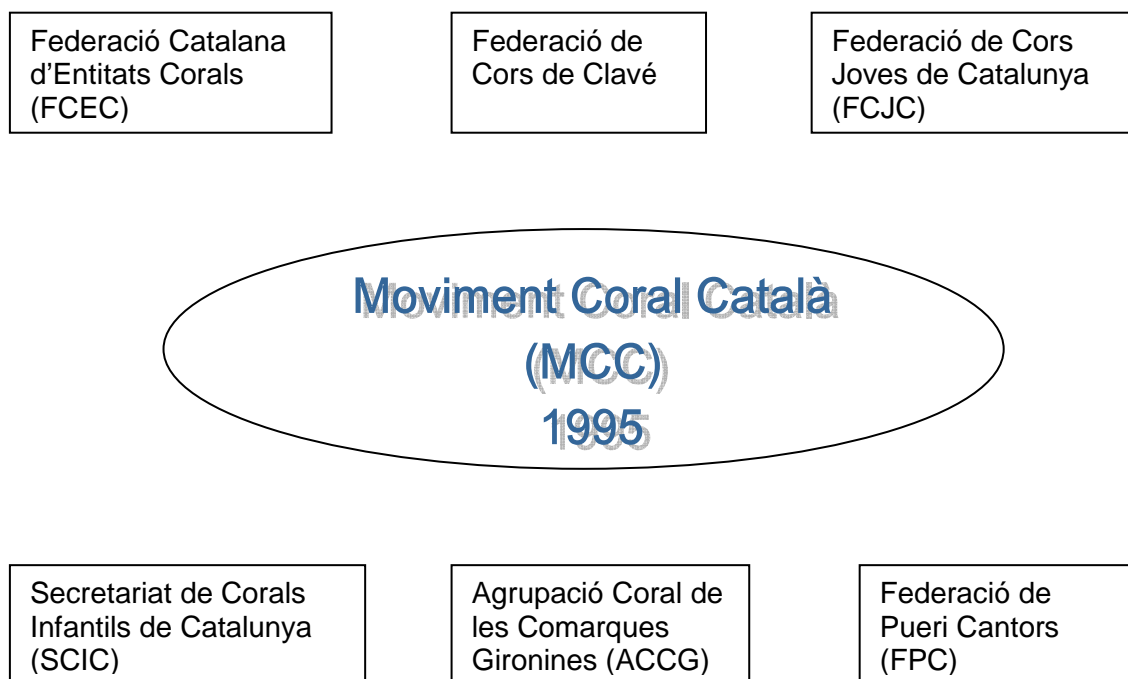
Federació Catalana d'Entitats Corals (FCEC)

Federació de Cors de Clavé

Federació de Cors Joves de Catalunya (FCJC)

Moviment Coral Català
(MCC)
1995

Secretariat de Corals Infantils de Catalunya (SCIC)

Agrupació Coral de les Comarques Gironines (ACCG)

Federació de Pueri Cantors (FPC)